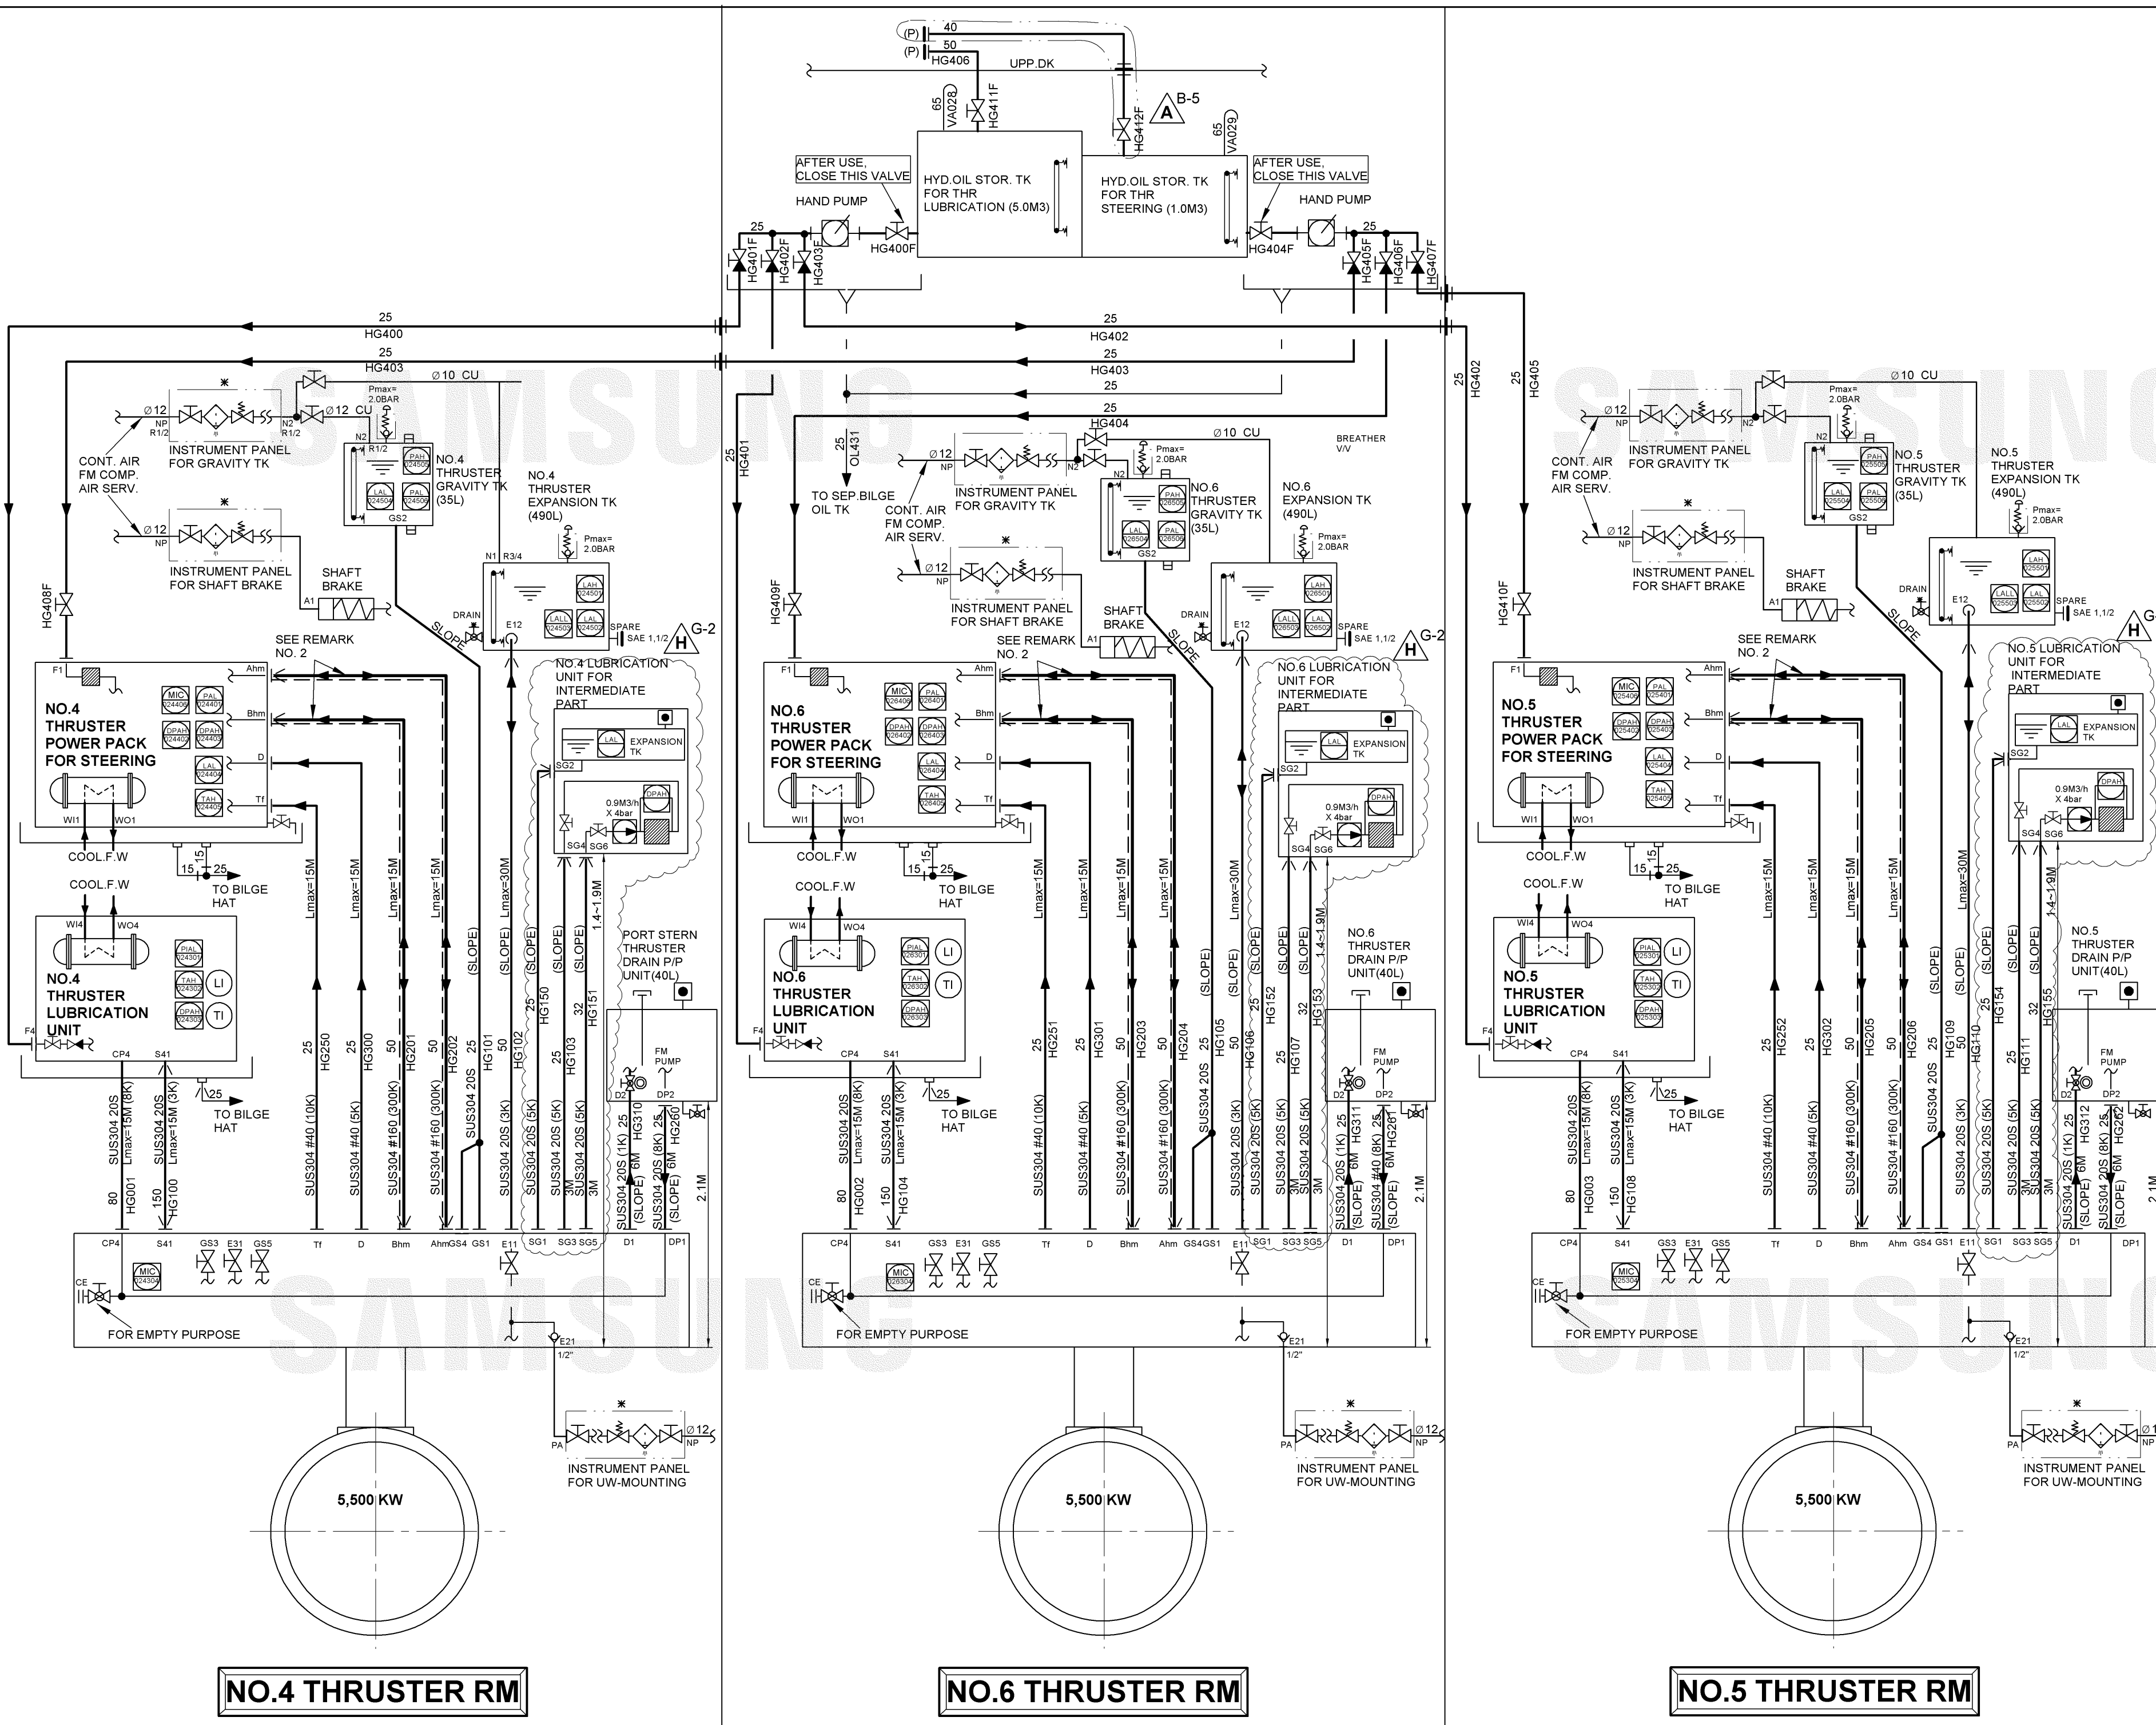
(P) 40
(P) 50
HG406
UPP.DK
65 VA028
HG411F
HG412F
A B-5
65 VA029
AFTER USE, CLOSE THIS VALVE
HAND PUMP
HYD.OIL STOR. TK FOR THR LUBRICATION (5.0M3)
HYD.OIL STOR. TK FOR THR STEERING (1.0M3)
AFTER USE, CLOSE THIS VALVE
HAND PUMP
25
HG400F
HG404F
25
HG401F HG402F HG403F
HG405F HG406F HG407F
25
HG400
25
HG402
25
HG403
25
HG403
25
25
HG404
25 HG402
25 HG405
SAMSUNG
Ø10 CU
Pmax= 2.0BAR
Ø12 NP R1/2
N2 R1/2
Ø12 CU
INSTRUMENT PANEL FOR GRAVITY TK
CONT. AIR FM COMP. AIR SERV.
N2 R1/2
NO.4 THRUSTER GRAVITY TK (35L)
GS2
Ø12 NP
INSTRUMENT PANEL FOR SHAFT BRAKE
SHAFT BRAKE
A1
NO.4 THRUSTER EXPANSION TK (490L)
Pmax= 2.0BAR
N1 R3/4
DRAIN
E12
SPARE SAE 1,1/2
H G-2
SLOPE
HG408F
SEE REMARK NO. 2
NO.4 LUBRICATION UNIT FOR INTERMEDIATE PART
EXPANSION TK
SG2
0.9M3/h X 4bar
SG4 SG6
F1
Ahm
Bhm
D
Tf
NO.4 THRUSTER POWER PACK FOR STEERING
MIC PAL DPAH DPAH LAL TAH
WI1 WO1
COOL.F.W
15
15 25
TO BILGE HAT
COOL.F.W
WI4 WO4
NO.4 THRUSTER LUBRICATION UNIT
PIAL TAH DPAH LI TI
F4
CP4 S41
25
TO BILGE HAT
Lmax=15M Lmax=15M Lmax=15M Lmax=15M Lmax=30M
(SLOPE) (SLOPE) (SLOPE) (SLOPE) (SLOPE)
1.4~1.9M
PORT STERN THRUSTER DRAIN P/P UNIT(40L)
FM PUMP
D2 DP2
25 HG250
25 HG300
50 HG201
50 HG202
HG101
50 HG102
25 HG150
25 HG103
32 HG151
25 HG310
25 HG260
80 HG001
150 HG100
SUS304 20S Lmax=15M (8K)
SUS304 20S Lmax=15M (3K)
SUS304 #40 (10K)
SUS304 #40 (5K)
SUS304 #160 (300K)
SUS304 #160 (300K)
SUS304 20S
SUS304 20S (3K)
SUS304 20S (5K)
3M SUS304 20S (5K)
3M
SUS304 20S (1K) 6M (SLOPE)
SUS304 20S (8K) 6M (SLOPE)
2.1M
CP4 S41 GS3 E31 GS5 Tf D Bhm AhmGS4 GS1 E11 SG1 SG3 SG5 D1 DP1
MIC
CE
FOR EMPTY PURPOSE
E21
1/2"
INSTRUMENT PANEL FOR UW-MOUNTING
PA
Ø12 NP
5,500 KW
NO.4 THRUSTER RM
25 HG401
25 OL431
TO SEP.BILGE OIL TK
Ø10 CU
Pmax= 2.0BAR
BREATHER V/V
Ø12 NP
CONT. AIR FM COMP. AIR SERV.
INSTRUMENT PANEL FOR GRAVITY TK
NO.6 THRUSTER GRAVITY TK (35L)
NO.6 EXPANSION TK (490L)
Pmax= 2.0BAR
Ø12 NP
INSTRUMENT PANEL FOR SHAFT BRAKE
SHAFT BRAKE
A1
HG409F
SEE REMARK NO. 2
NO.6 LUBRICATION UNIT FOR INTERMEDIATE PART
EXPANSION TK
NO.6 THRUSTER POWER PACK FOR STEERING
COOL.F.W
15 25
TO BILGE HAT
COOL.F.W
NO.6 THRUSTER LUBRICATION UNIT
NO.6 THRUSTER DRAIN P/P UNIT(40L)
FM PUMP
HG251 HG301 HG203 HG204 HG105 HG106 HG152 HG107 HG153 HG311 HG261
80 HG002
150 HG104
SUS304 #40 (8K)
TO BILGE HAT
FOR EMPTY PURPOSE
INSTRUMENT PANEL FOR UW-MOUNTING
5,500 KW
NO.6 THRUSTER RM
Ø10 CU
Pmax= 2.0BAR
Ø12 NP
INSTRUMENT PANEL FOR GRAVITY TK
CONT. AIR FM COMP. AIR SERV.
NO.5 THRUSTER GRAVITY TK (35L)
NO.5 THRUSTER EXPANSION TK (490L)
Pmax= 2.0BAR
Ø12 NP
INSTRUMENT PANEL FOR SHAFT BRAKE
SHAFT BRAKE
DRAIN
E12
SPARE SAE 1,1/2
G
H
HG410F
SEE REMARK NO. 2
NO.5 LUBRICATION UNIT FOR INTERMEDIATE PART
EXPANSION TK
0.9M3/h X 4bar
NO.5 THRUSTER POWER PACK FOR STEERING
COOL.F.W
15 25
TO BILGE HAT
COOL.F.W
NO.5 THRUSTER LUBRICATION UNIT
NO.5 THRUSTER DRAIN P/P UNIT(40L)
FM PUMP
HG252 HG302 HG205 HG206 HG109 HG110 HG154 HG111 HG155 HG312 HG262
80 HG003
150 HG108
TO BILGE HAT
FOR EMPTY PURPOSE
INSTRUMENT PANEL FOR UW-MOUNTING
5,500 KW
NO.5 THRUSTER RM